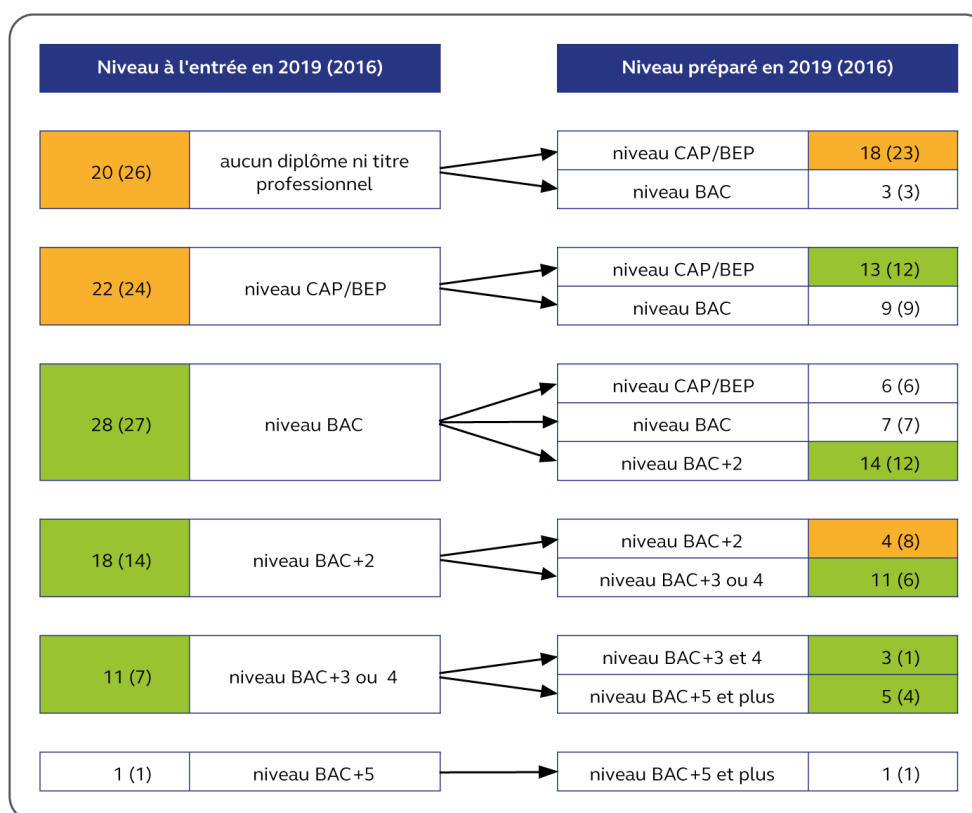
Niveau à l'entrée en 2019 (2016)

Niveau préparé en 2019 (2016)

| Niveau à l'entrée en 2019 (2016) | | Niveau préparé en 2019 (2016) | |
|---|---|---|---|
| 20 (26) | aucun diplôme ni titre professionnel | niveau CAP/BEP | 18 (23) |
| | | niveau BAC | 3 (3) |
| 22 (24) | niveau CAP/BEP | niveau CAP/BEP | 13 (12) |
| | | niveau BAC | 9 (9) |
| 28 (27) | niveau BAC | niveau CAP/BEP | 6 (6) |
| | | niveau BAC | 7 (7) |
| | | niveau BAC+2 | 14 (12) |
| 18 (14) | niveau BAC+2 | niveau BAC+2 | 4 (8) |
| | | niveau BAC+3 ou 4 | 11 (6) |
| 11 (7) | niveau BAC+3 ou 4 | niveau BAC+3 et 4 | 3 (1) |
| | | niveau BAC+5 et plus | 5 (4) |
| 1 (1) | niveau BAC+5 | niveau BAC+5 et plus | 1 (1) |